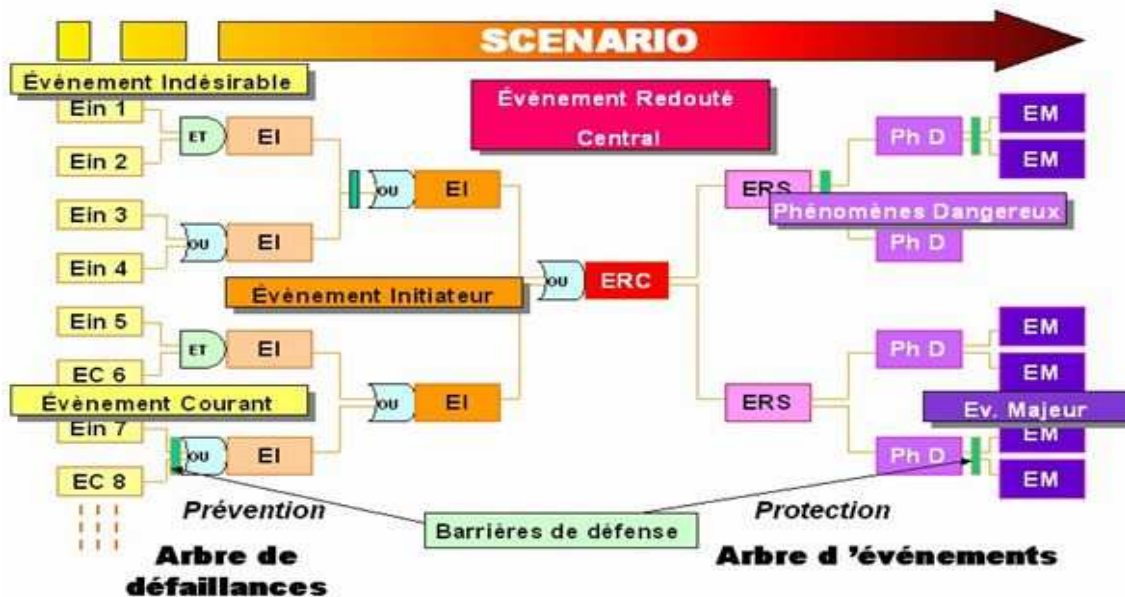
SCENARIO

Évènement Indésirable

Ein 1
Ein 2
ET
EI

Ein 3
Ein 4
OU
EI

OU
EI

Évènement Redouté Central

Évènement Initiateur

Ein 5
EC 6
ET
EI

Évènement Courant

Ein 7
EC 8
OU
EI

OU
EI

OU
ERC

ERS
Phénomènes Dangereux
Ph D
Ph D
EM
EM

ERS
Ph D
EM
EM
Ev. Majeur
Ph D
EM
EM

Prévention

Barrières de défense

Protection

Arbre de défaillances

Arbre d 'événements